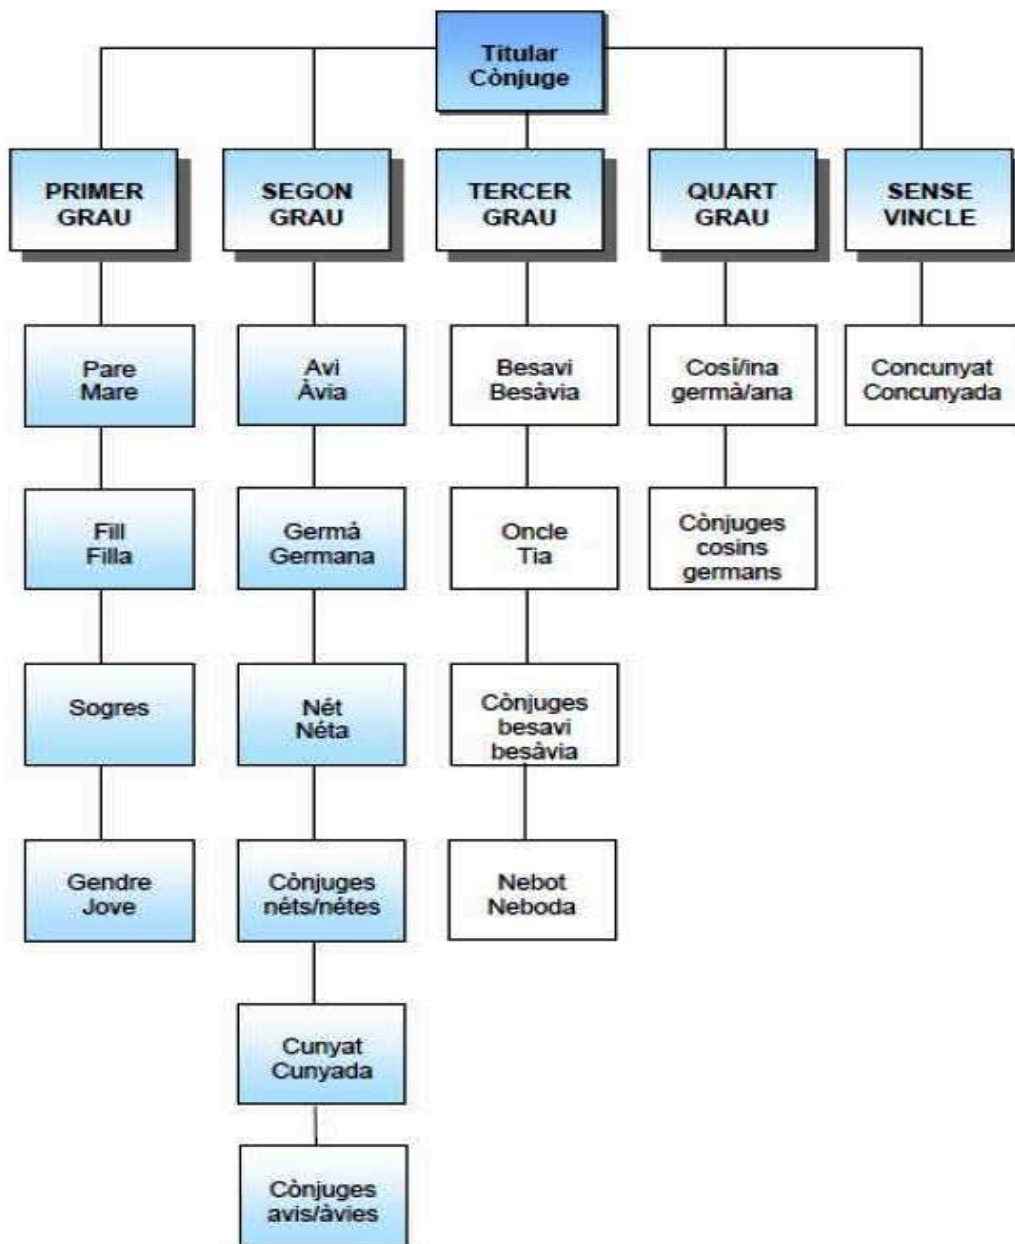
Titular
Cònjuge

PRIMER GRAU

Pare
Mare

Fill
Filla

Sogres

Gendre
Jove

SEGON GRAU

Avi
Àvia

Germà
Germana

Nét
Néta

Cònjuges néts/nétes

Cunyat
Cunyada

Cònjuges avis/àvies

TERCER GRAU

Besavi
Besàvia

Oncle
Tia

Cònjuges besavi besàvia

Nebot
Neboda

QUART GRAU

Cosí/ina germà/ana

Cònjuges cosins germans

SENSE VINCLE

Concunyat
Concunyada